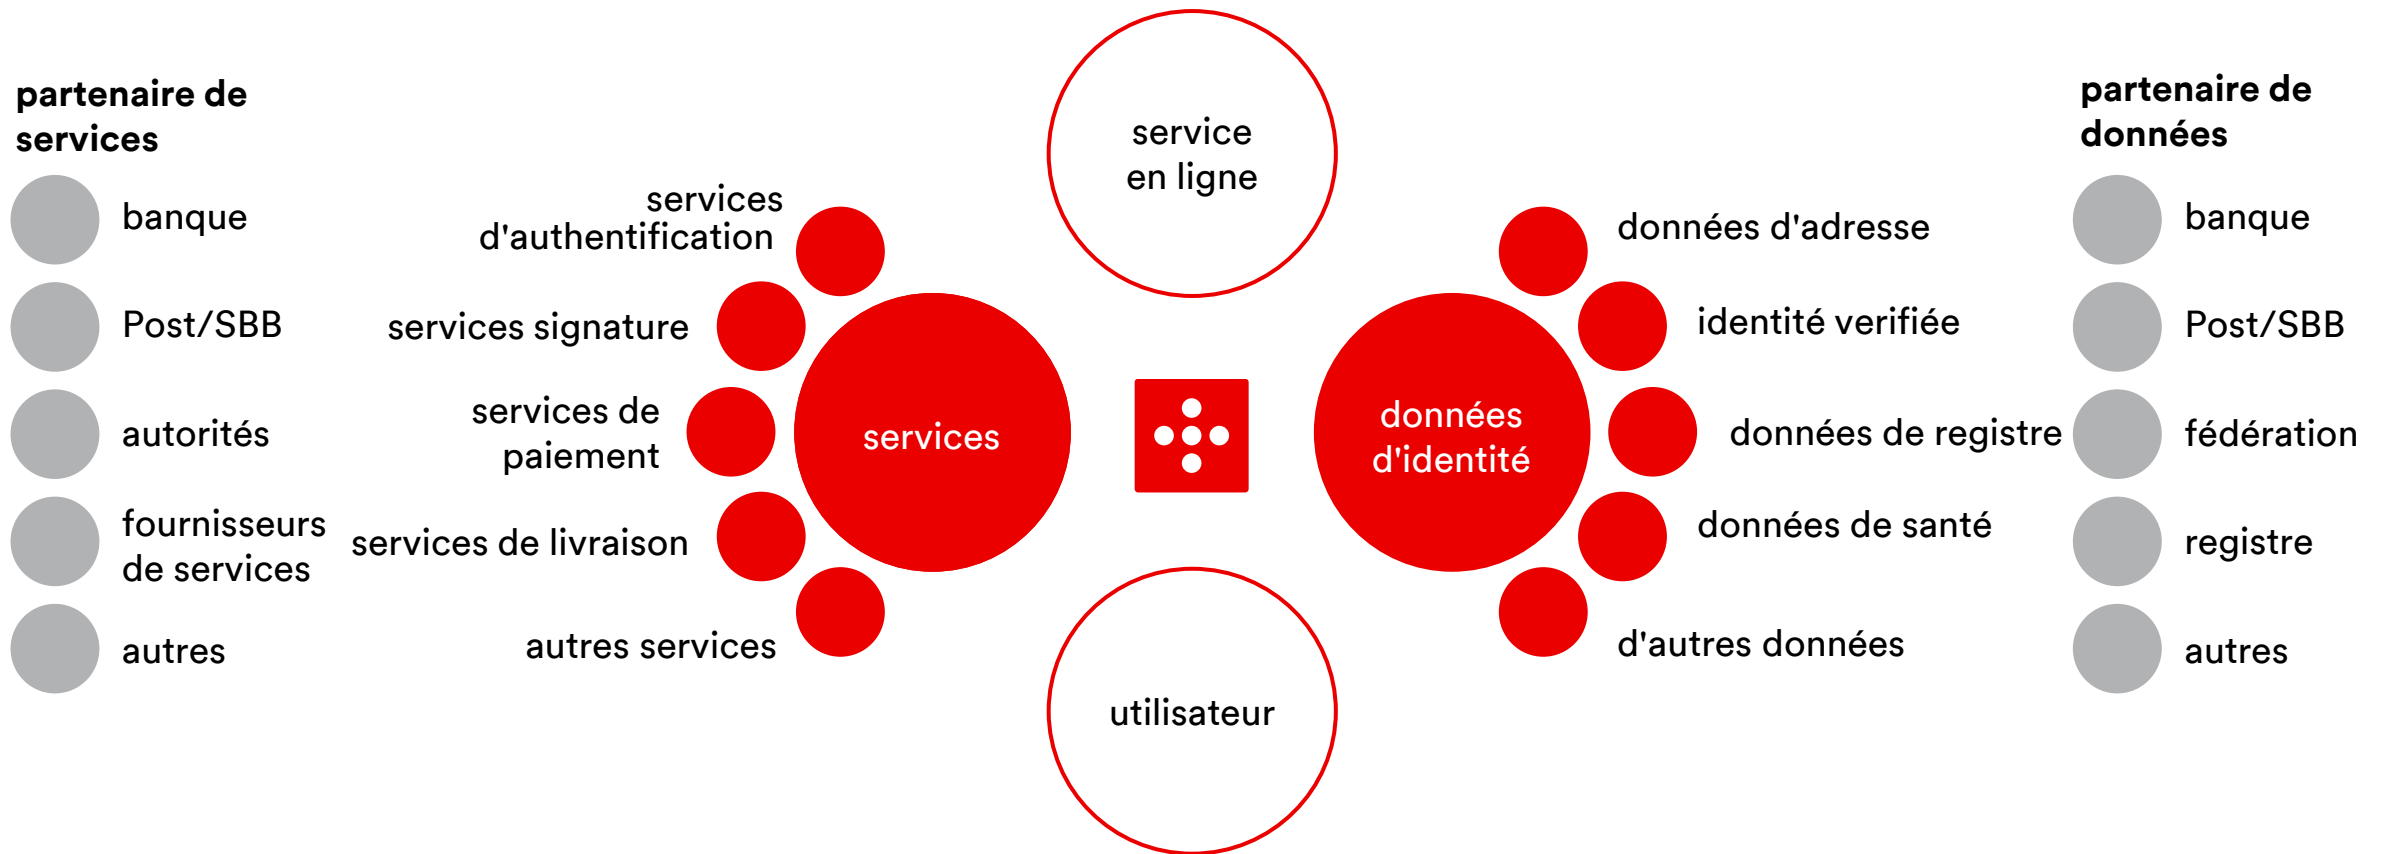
partenaire de services

banque

Post/SBB

autorités

fournisseurs de services

autres

services d'authentification

services signature

services de paiement

services de livraison

autres services

services

service en ligne

utilisateur

données d'identité

données d'adresse

identité verifiée

données de registre

données de santé

d'autres données

partenaire de données

banque

Post/SBB

fédération

registre

autres